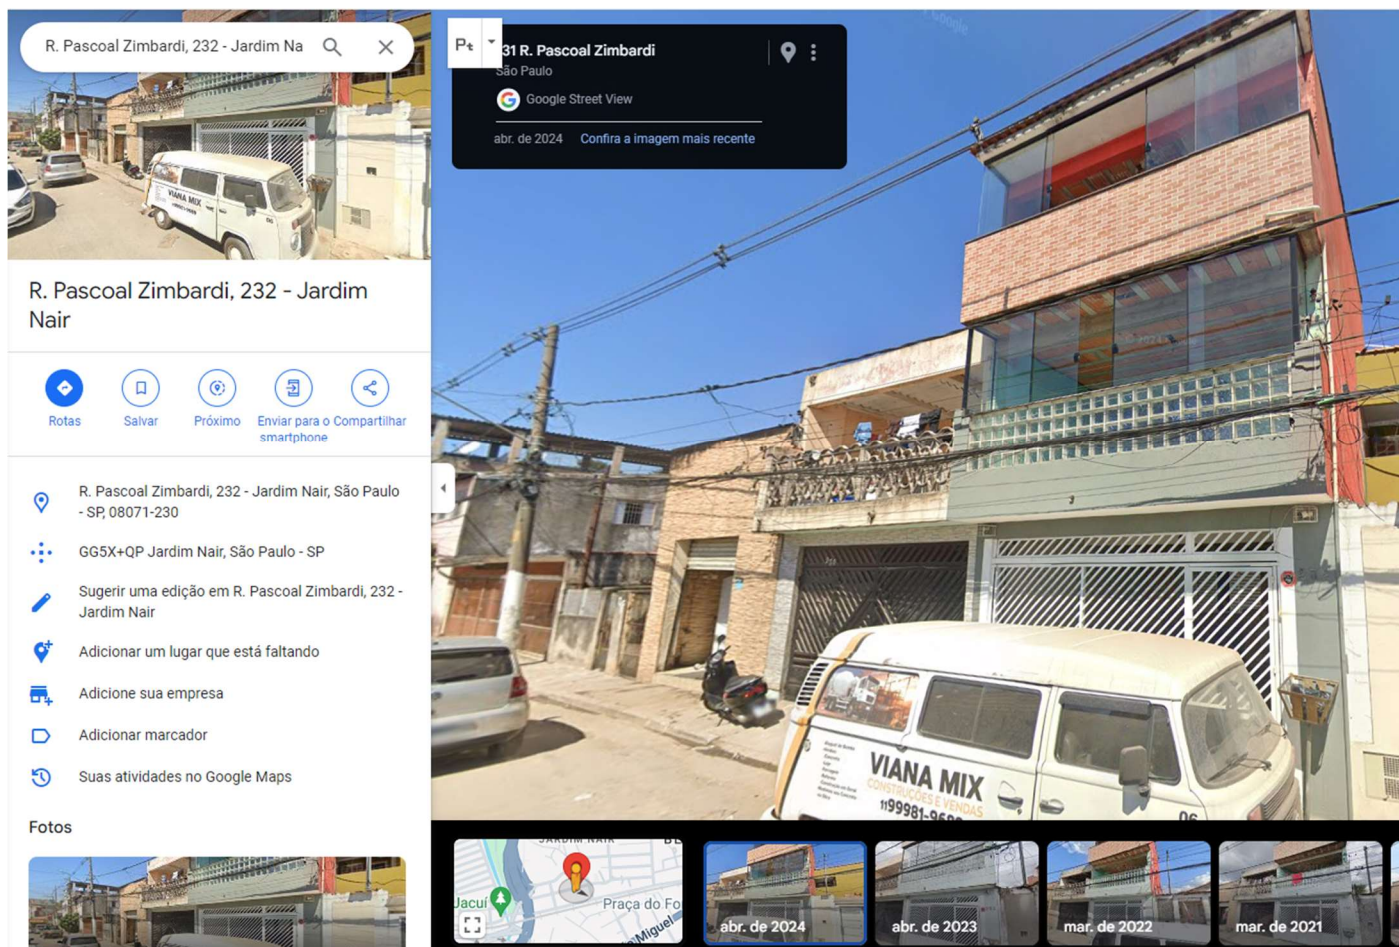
R. Pascoal Zimbardi, 232 - Jardim Na

R. Pascoal Zimbardi, 232 - Jardim Nair

Rotas
Salvar
Próximo
Enviar para o smartphone
Compartilhar

R. Pascoal Zimbardi, 232 - Jardim Nair, São Paulo - SP, 08071-230

GG5X+QP Jardim Nair, São Paulo - SP

Sugerir uma edição em R. Pascoal Zimbardi, 232 - Jardim Nair

Adicionar um lugar que está faltando

Adicione sua empresa

Adicionar marcador

Suas atividades no Google Maps

Fotos

231 R. Pascoal Zimbardi
São Paulo
Google Street View
abr. de 2024 Confira a imagem mais recente

VIANA MIX
CONSTRUÇÕES E VENDAS
119981-96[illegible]

JARDIM NAIR
Jacuí
Praça do Fo
Miguel

abr. de 2024
abr. de 2023
mar. de 2022
mar. de 2021